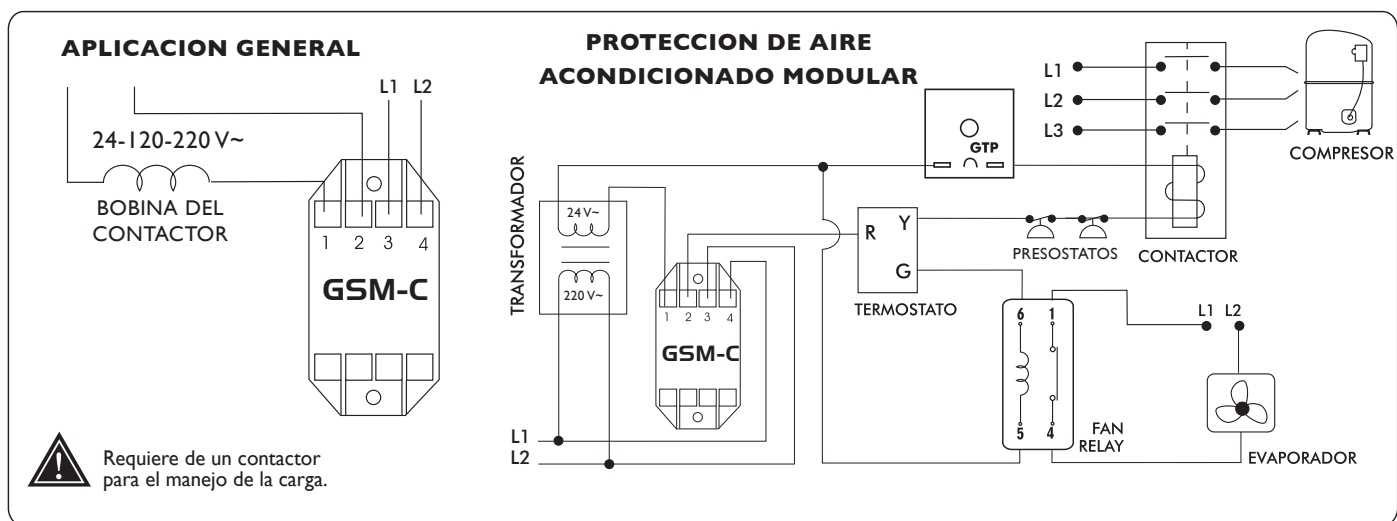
APLICACION GENERAL

L1 L2

24-120-220 V~

BOBINA DEL CONTACTOR

1 2 3 4

GSM-C

Requiere de un contactor para el manejo de la carga.

PROTECCION DE AIRE ACONDICIONADO MODULAR

L1
L2
L3

COMPRESOR

GTP

TRANSFORMADOR

24 V~

220 V~

R Y

G

TERMOSTATO

PRESOSTATOS

CONTACTOR

1 2 3 4

GSM-C

6 1

5 4

FAN RELAY

L1 L2

EVAPORADOR

L1
L2